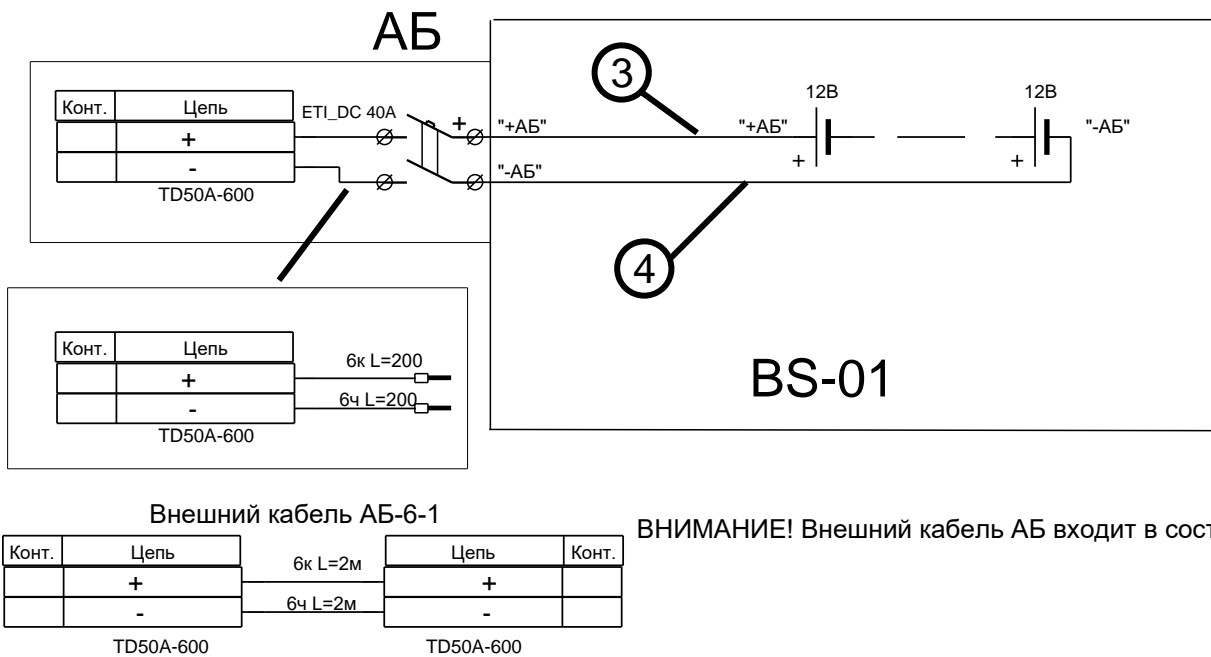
АБ

| Конт. | Цепь |
|---|---|
| | + |
| | - |

TD50A-600

ETI_DC 40A

+ "+АБ"

"-АБ"

3

"+АБ"

12В

12В

"-АБ"

+

+

4

| Конт. | Цепь |
|---|---|
| | + |
| | - |

TD50A-600

6к L=200

6ч L=200

BS-01

Внешний кабель АБ-6-1

| Конт. | Цепь |
|---|---|
| | + |
| | - |

TD50A-600

6к L=2м

6ч L=2м

| Цепь | Конт. |
|---|---|
| + | |
| - | |

TD50A-600

ВНИМАНИЕ! Внешний кабель АБ входит в сост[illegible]